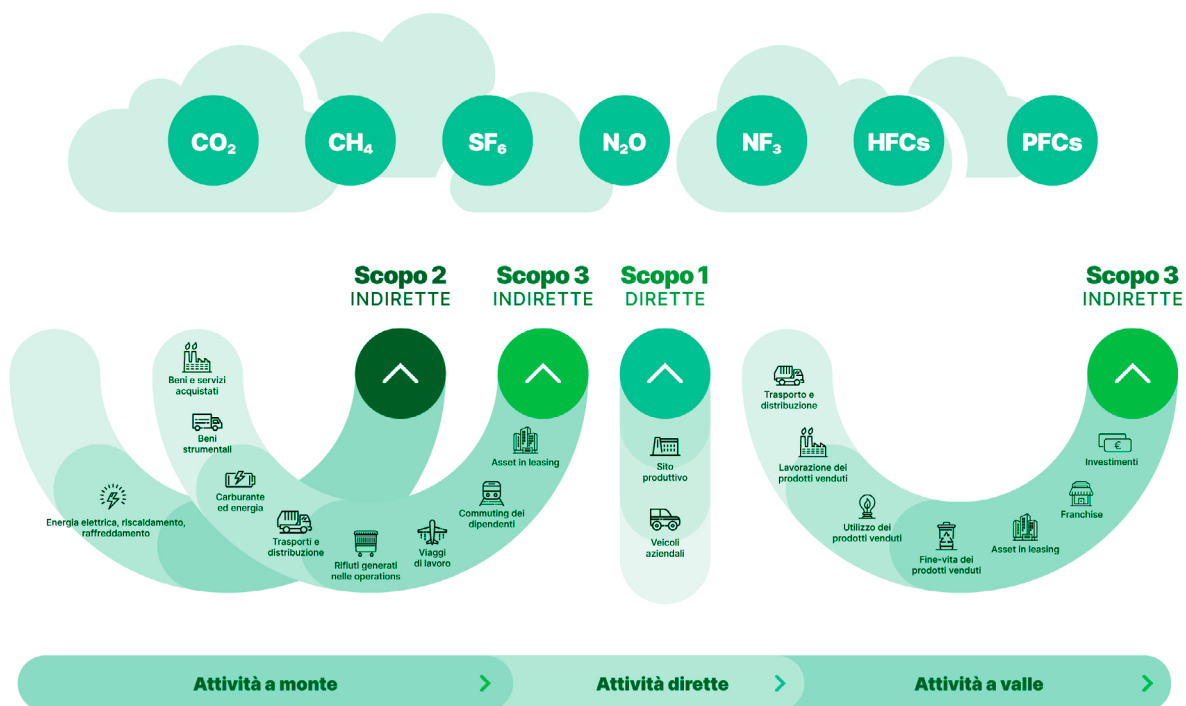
$CO_2$ $CH_4$ $SF_6$ $N_2O$ $NF_3$ HFCs PFCs

Scopo 2
INDIRETTE

Scopo 3
INDIRETTE

Scopo 1
DIRETTE

Scopo 3
INDIRETTE

Beni e servizi acquistati

Beni strumentali

Carburante ed energia

Energia elettrica, riscaldamento, raffreddamento

Trasporti e distribuzione

Rifiuti generati nelle operations

Viaggi di lavoro

Commuting dei dipendenti

Asset in leasing

Sito produttivo

Veicoli aziendali

Trasporto e distribuzione

Lavorazione dei prodotti venduti

Utilizzo dei prodotti venduti

Fine-vita dei prodotti venduti

Asset in leasing

Franchise

Investimenti

€

Attività a monte

Attività dirette

Attività a valle